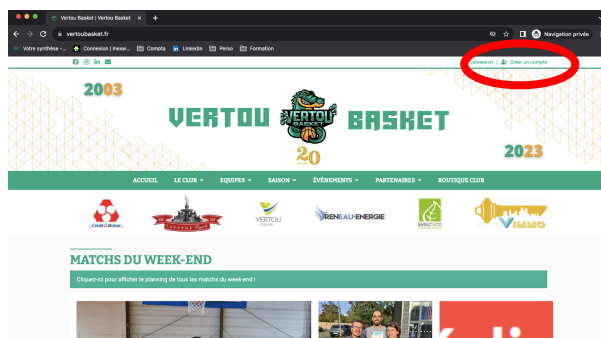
Vertou Basket | Vertou Basket
vertoubasket.fr
Navigation privée
Votre synthèse -... Connexion | Inesw... Compta LinkedIn Perso Formation

Connexion | Créer un compte

2003
VERTOU BASKET
VERTOU BASKET
20 ANS
2023

ACCUEIL LE CLUB EQUIPES SAISON ÉVÉNEMENTS PARTENAIRES BOUTIQUE CLUB

Crédit Mutuel
VERTOU
RENEAU-ENERGIE
VIMMO

MATCHS DU WEEK-END
Cliquez-ici pour afficher le planning de tous les matchs du week-end !